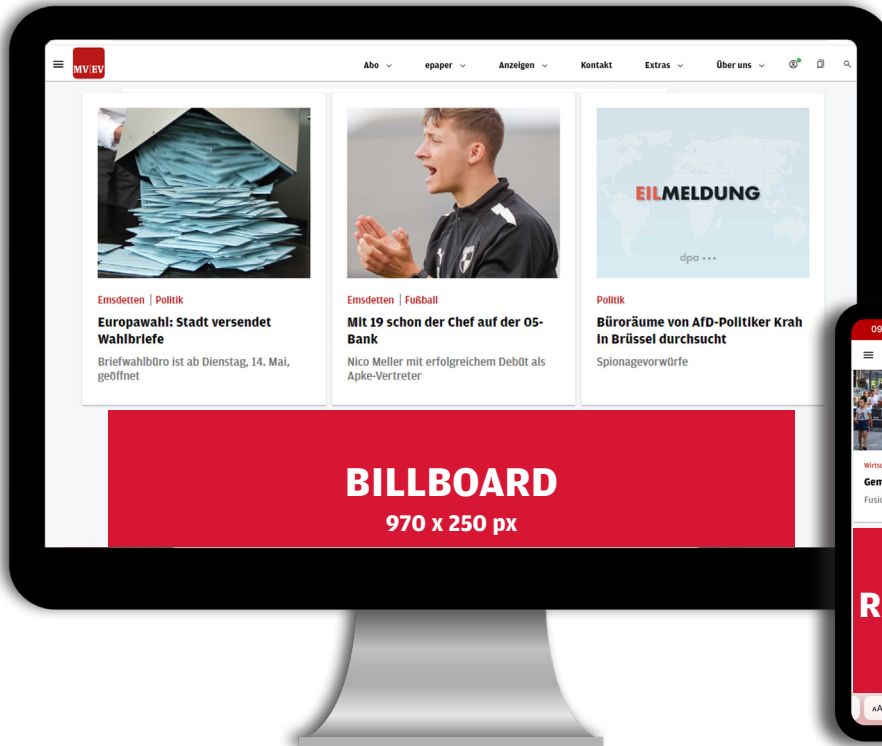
MV|EV

Abo ⌄ epaper ⌄ Anzeigen ⌄ Kontakt Extras ⌄ Über uns ⌄

Emsdetten | Politik

Europawahl: Stadt versendet Wahlbriefe

Briefwahlbüro ist ab Dienstag, 14. Mai, geöffnet

Emsdetten | Fußball

Mit 19 schon der Chef auf der 05-Bank

Nico Meller mit erfolgreichem Debüt als Apke-Vertreter

EILMELDUNG

dpa •••

Politik

Büroräume von AfD-Politiker Krah in Brüssel durchsucht

Spionagevorwürfe

BILLBOARD

970 x 250 px

09

Wirtsc

Gem

Fusi

R

AA